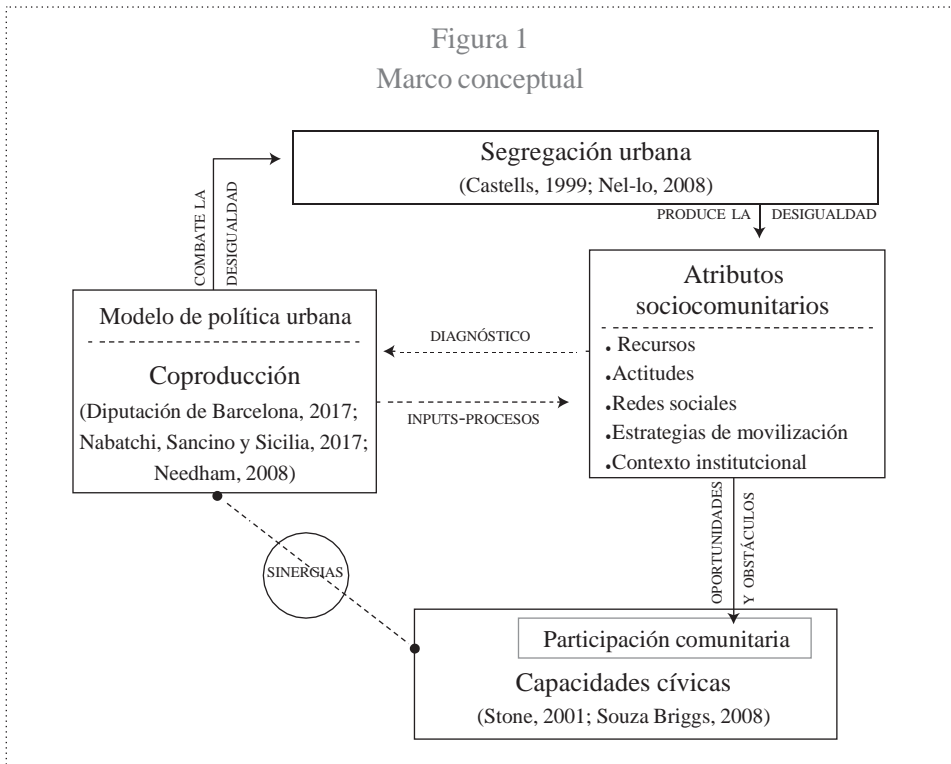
Figura 1
Marco conceptual

Segregación urbana
(Castells, 1999; Nel-lo, 2008)

PRODUCE LA DESIGUALDAD

COMBATE LA DESIGUALDAD

Atributos sociocomunitarios
• Recursos
• Actitudes
• Redes sociales
• Estrategias de movilización
• Contexto institutcional

DIAGNÓSTICO

INPUTS-PROCESOS

Modelo de política urbana

Coproducción
(Diputación de Barcelona, 2017; Nabatchi, Sancino y Sicilia, 2017; Needham, 2008)

SINERGIAS

OPORTUNIDADES Y OBSTÁCULOS

Participación comunitaria

Capacidades cívicas
(Stone, 2001; Souza Briggs, 2008)